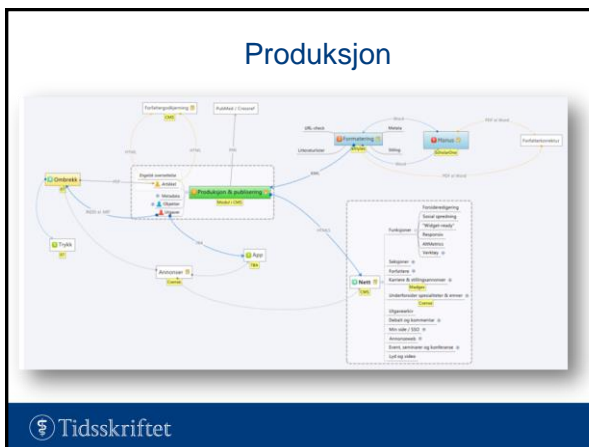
Produksjon

Forfattergodkjenning

Publitect / Crossref

URL-check

Formatering

Manus

Forfatterkorrektur

Litteraturliste

Ombrekk

Produksjon & publisering

Artikkel

Metadata

Objekter

Trykk

App

Annonser

Nett

Funksjoner

Tilrettelegging

Social sprending

"Widget-ready"

Responsiv

Altmetrics

Verktøy

Seksjoner

Forfattere

Karriere & stillingsannonser

Underforsider spesialiteter & emner

Utgaveskiv

Debatt og kommentarer

Min side / SSO

Annonsesalg

Event, seminarer og konferanser

Lyd og video

Tidsskriftet